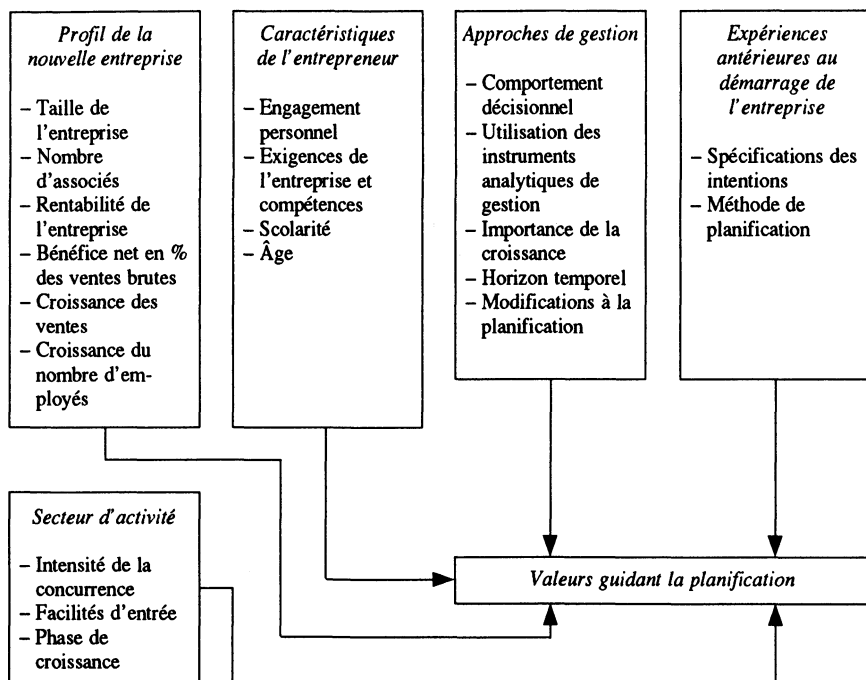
Profil de la nouvelle entreprise

– Taille de l'entreprise
– Nombre d'associés
– Rentabilité de l'entreprise
– Bénéfice net en % des ventes brutes
– Croissance des ventes
– Croissance du nombre d'employés

Caractéristiques de l'entrepreneur

– Engagement personnel
– Exigences de l'entreprise et compétences
– Scolarité
– Âge

Approches de gestion

– Comportement décisionnel
– Utilisation des instruments analytiques de gestion
– Importance de la croissance
– Horizon temporel
– Modifications à la planification

Expériences antérieures au démarrage de l'entreprise

– Spécifications des intentions
– Méthode de planification

Secteur d'activité

– Intensité de la concurrence
– Facilités d'entrée
– Phase de croissance

Valeurs guidant la planification